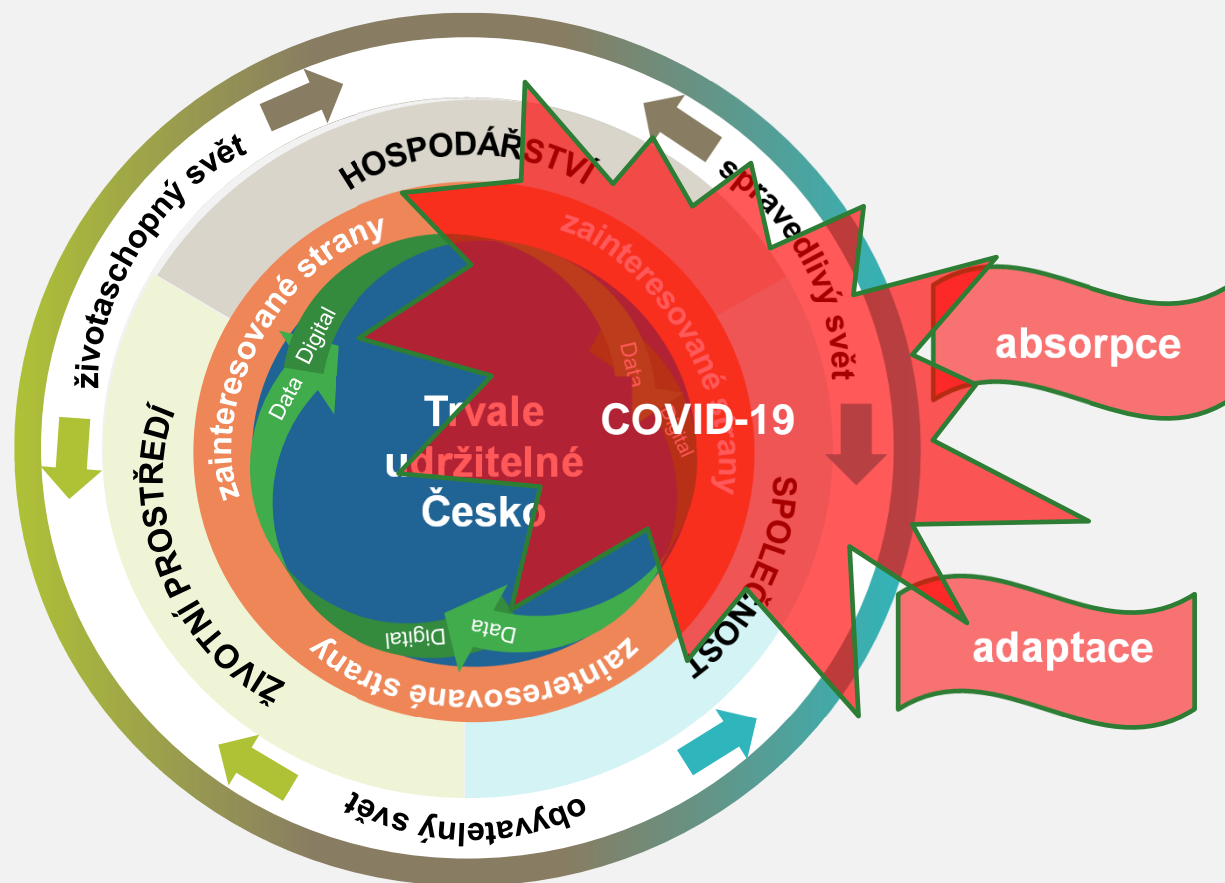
životaschopný svět

HOSPODÁŘSTVÍ

spravedlivý svět

zainteresované strany

zainteresované strany

Data Digital

Data Digital

Trvale udržitelné Česko

COVID-19

ŽIVOTNÍ PROSTŘEDÍ

SPOLEČNOST

Data Digital

zainteresované strany

obyvatelný svět

absorpce

adaptace